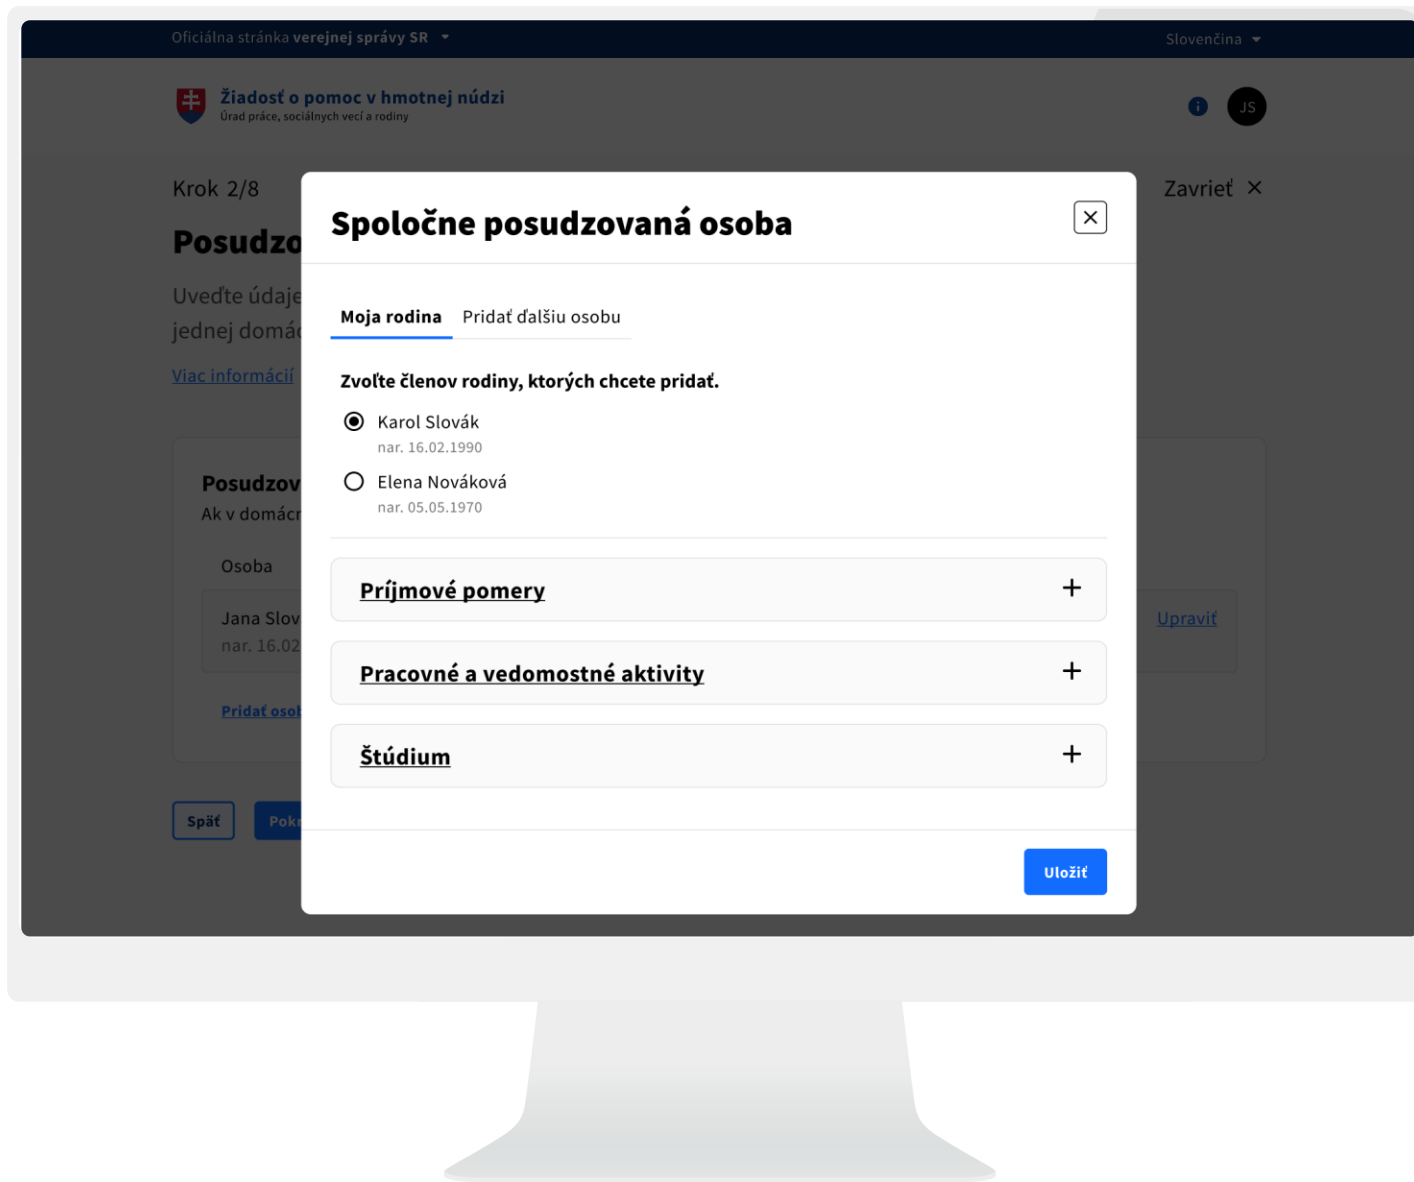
Oficiálna stránka verejnej správy SR

Slovenčina

Žiadosť o pomoc v hmotnej núdzi
Úrad práce, sociálnych vecí a rodiny

JS

Krok 2/8

Zavrieť ✕

Posudzo

Uveďte údaje
jednej domác

Viac informácií

Posudzov
Ak v domácn

Osoba

Jana Slov
nar. 16.02

Upraviť

Pridať osob

Späť

Pokr

Spoločne posudzovaná osoba

Moja rodina

Pridať ďalšiu osobu

Zvoľte členov rodiny, ktorých chcete pridať.

Karol Slovák
nar. 16.02.1990

Elena Nováková
nar. 05.05.1970

Príjmové pomery

Pracovné a vedomostné aktivity

Štúdium

Uložiť